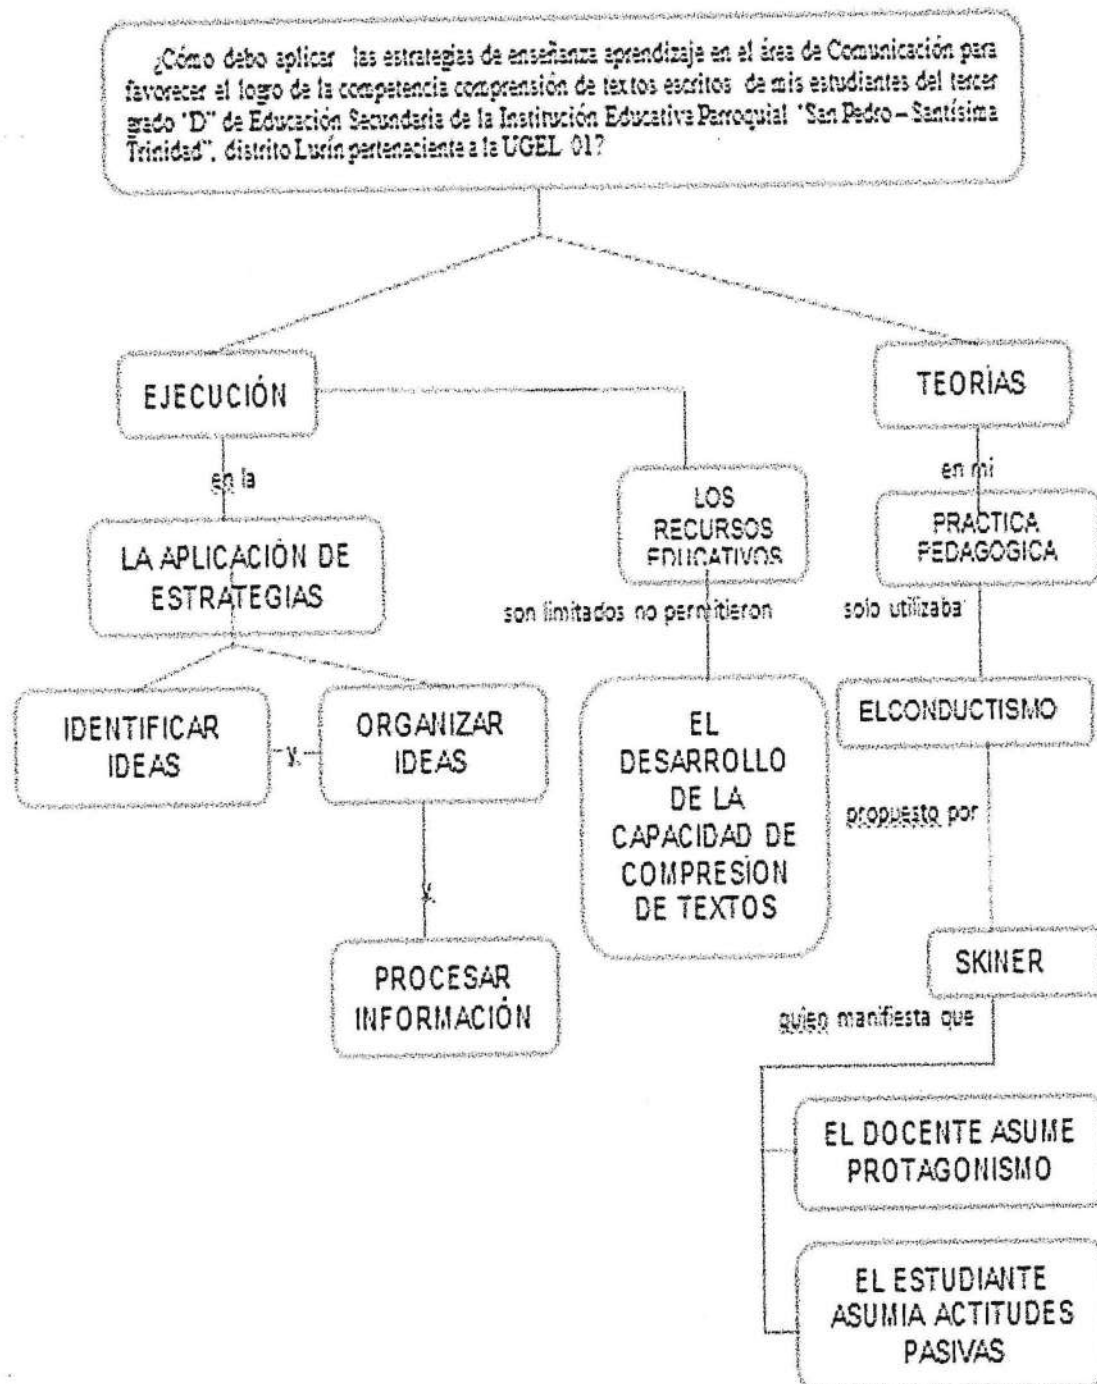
¿Cómo debo aplicar las estrategias de enseñanza aprendizaje en el área de Comunicación para favorecer el logro de la competencia comprensión de textos escritos de mis estudiantes del tercer grado "D" de Educación Secundaria de la Institución Educativa Parroquial "San Pedro – Santísima Trinidad", distrito Lurín perteneciente a la UGEL 01?

EJECUCIÓN

TEORÍAS

en la

LA APLICACIÓN DE ESTRATEGIAS

LOS RECURSOS EDUCATIVOS

en mi

PRACTICA FEDAGOGICA

son limitados no permitieron

solo utilizaba

IDENTIFICAR IDEAS

y

ORGANIZAR IDEAS

EL DESARROLLO DE LA CAPACIDAD DE COMPRESION DE TEXTOS

ELCONDUCTISMO

propuesto por

y

PROCESAR INFORMACIÓN

SKINER

quien manifiesta que

EL DOCENTE ASUME PROTAGONISMO

EL ESTUDIANTE ASUMIA ACTITUDES PASIVAS